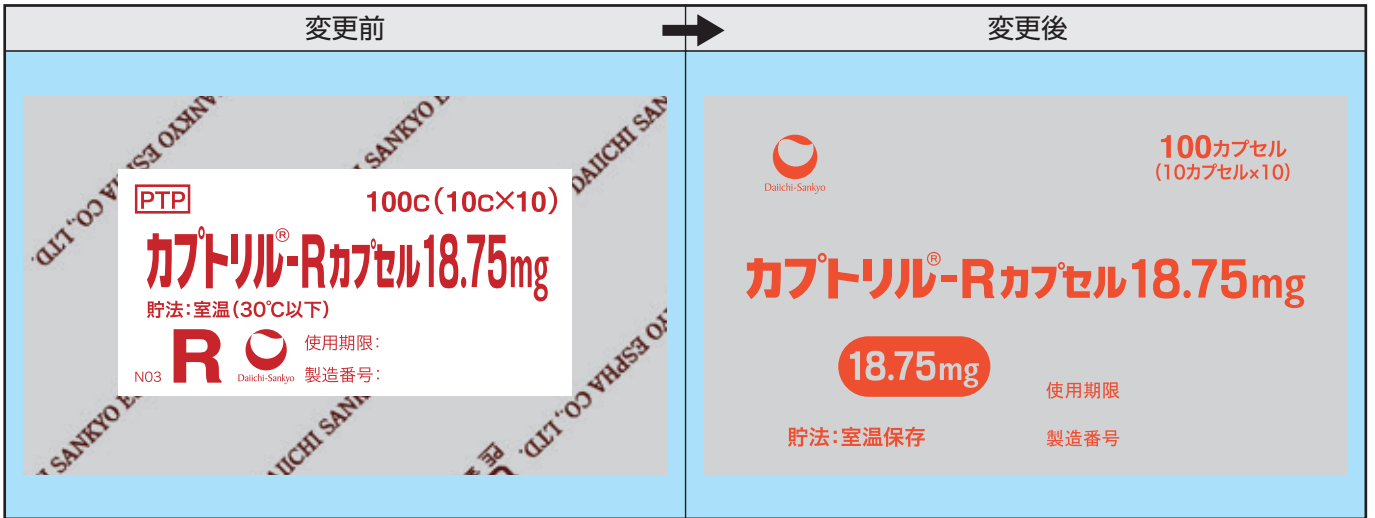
| 変更前 | 変更後 |
|---|---|

PTP
100c（10c×10）
カプトリル®-Rカプセル18.75mg
貯法：室温（30℃以下）
N03 R
Daiichi-Sankyo
使用期限：
製造番号：
DAIICHI SANKYO ESPHA CO., LTD.

Daiichi-Sankyo
100カプセル
（10カプセル×10）
カプトリル®-Rカプセル18.75mg
18.75mg
使用期限
貯法：室温保存
製造番号